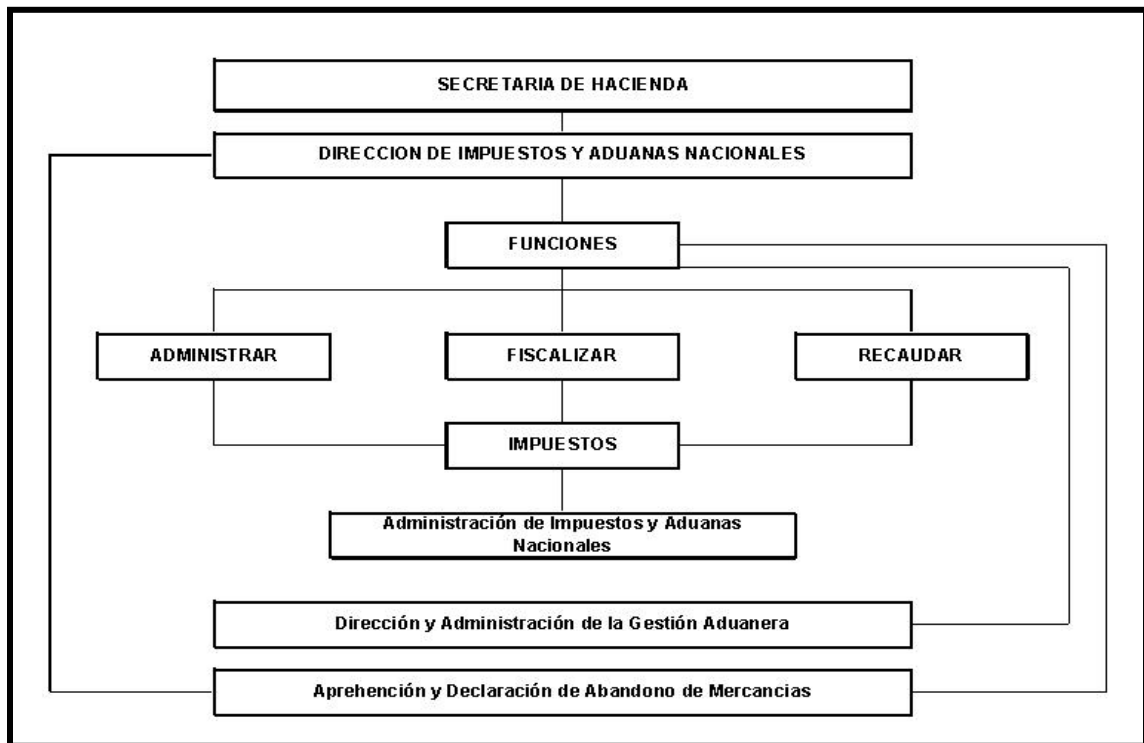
SECRETARIA DE HACIENDA

DIRECCION DE IMPUESTOS Y ADUANAS NACIONALES

FUNCIONES

ADMINISTRAR

FISCALIZAR

RECAUDAR

IMPUESTOS

Administración de Impuestos y Aduanas Nacionales

Dirección y Administración de la Gestión Aduanera

Aprehención y Declaración de Abandono de Mercancias